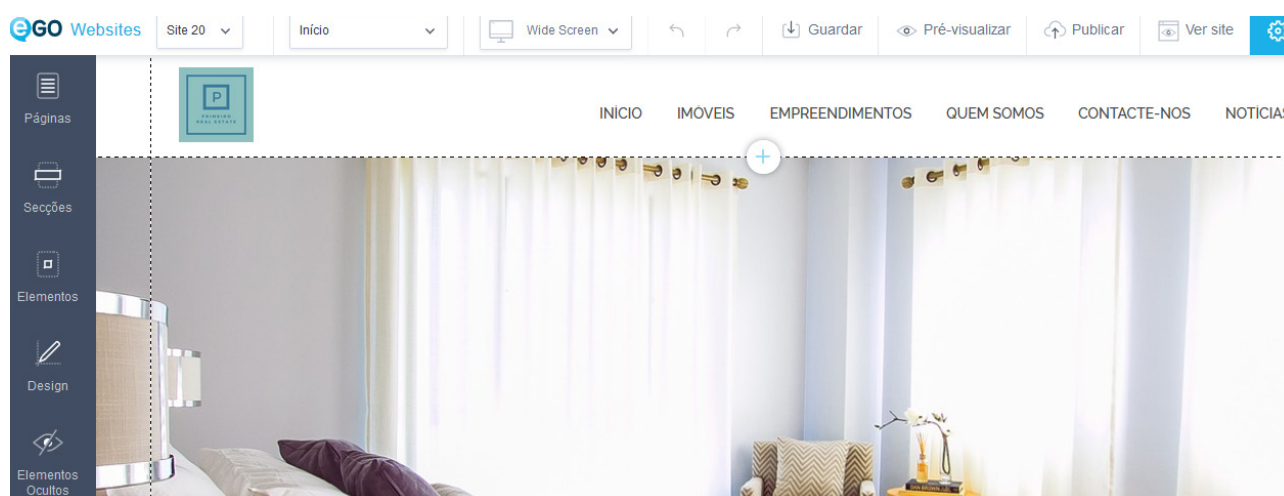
eGO Websites Site 20 Início Wide Screen Guardar Pré-visualizar Publicar Ver site

Páginas
Secções
Elementos
Design
Elementos Ocultos

P
PRIMEIRO REAL ESTATE

INÍCIO IMOVEIS EMPREENDIMENTOS QUEM SOMOS CONTACTE-NOS NOTICIAS